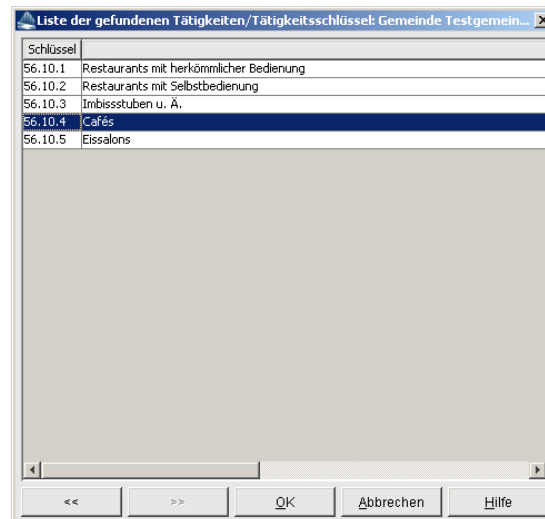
Liste der gefundenen Tätigkeiten/Tätigkeitsschlüssel: Gemeinde Testgemein...

| Schlüssel | |
|---|---|
| 56.10.1 | Restaurants mit herkömmlicher Bedienung |
| 56.10.2 | Restaurants mit Selbstbedienung |
| 56.10.3 | Imbissstuben u. Ä. |
| 56.10.4 | Cafés |
| 56.10.5 | Eissalons |

<< >> OK Abbrechen Hilfe